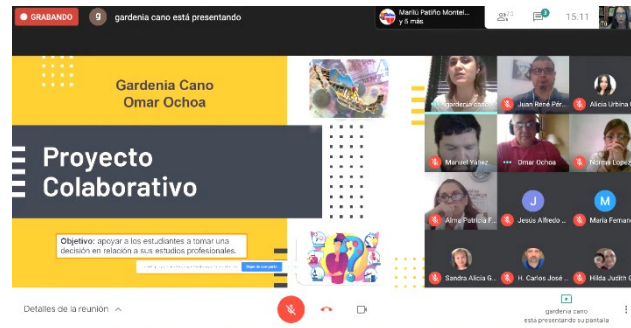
GRABANDO
9 gardenia cano está presentando
Marilu Patiño Montel... y 5 más
22
3
15.11

Gardenia Cano
Omar Ochoa

Proyecto Colaborativo

Objetivo: apoyar a los estudiantes a tomar una decisión en relación a sus estudios profesionales.

gardenia cano
Juan René Pér...
Alicia Urbina
Manuel Yañez
Omar Ochoa
Norma Lopez
Alma Patricia F...
J
Jesús Alfredo ...
M
María Fernan...
Sandra Alicia G...
H. Carlos José ...
Hilda Judith G...

Detalles de la reunión
gardenia cano
está presentando su pantalla